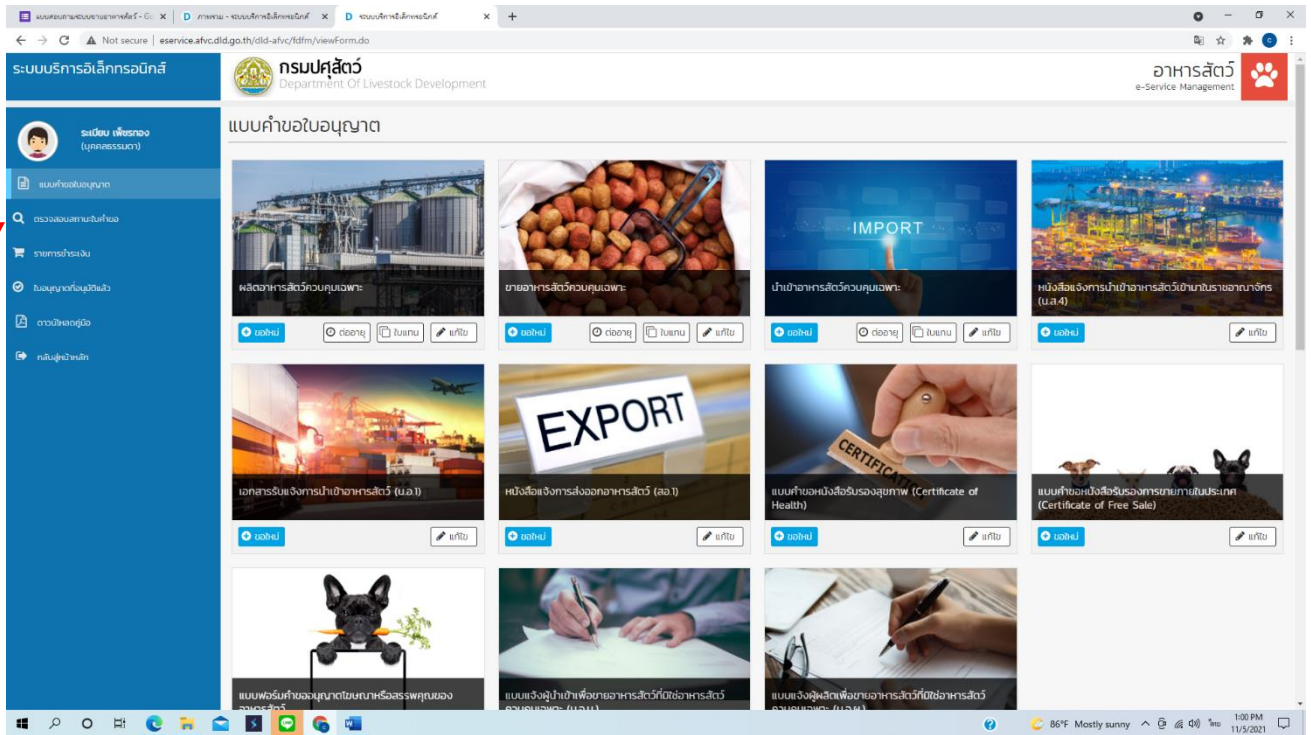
แบบสอบถามระบบบริการอาหารสัตว์ - Go ×
D ภาพรวม - ระบบบริการอิเล็กทรอนิกส์ ×
D ระบบบริการอิเล็กทรอนิกส์ ×
+

Not secure | eservice.afvc.dld.go.th/dld-afvc/fdfm/viewForm.do

ระบบบริการอิเล็กทรอนิกส์

กรมปศุสัตว์
Department Of Livestock Development

อาหารสัตว์
e-Service Management

ระเบียบ เพ็ชรทอง
(บุคคลธรรมดา)

แบบคำขอใบอนุญาต
ตรวจสอบสถานะใบคำขอ
รายการชำระเงิน
ใบอนุญาตที่อนุมัติแล้ว
ดาวน์โหลดคู่มือ
กลับสู่หน้าหลัก

แบบคำขอใบอนุญาต

ผลิตอาหารสัตว์ควบคุมเฉพาะ
ขอใหม่ ต่ออายุ ใบแทน แก้ไข

ขายอาหารสัตว์ควบคุมเฉพาะ
ขอใหม่ ต่ออายุ ใบแทน แก้ไข

IMPORT
นำเข้าอาหารสัตว์ควบคุมเฉพาะ
ขอใหม่ ต่ออายุ ใบแทน แก้ไข

หนังสือแจ้งการนำเข้าอาหารสัตว์เข้ามาในราชอาณาจักร (น.ส.4)
ขอใหม่ แก้ไข

เอกสารรับแจ้งการนำเข้าอาหารสัตว์ (น.อ.1)
ขอใหม่ แก้ไข

EXPORT
หนังสือแจ้งการส่งออกอาหารสัตว์ (สอ.1)
ขอใหม่ แก้ไข

CERTIFICATE
แบบคำขอหนังสือรับรองสุขภาพ (Certificate of Health)
ขอใหม่ แก้ไข

แบบคำขอหนังสือรับรองการขายภายในประเทศ (Certificate of Free Sale)
ขอใหม่ แก้ไข

แบบฟอร์มคำขออนุญาตโฆษณาหรือสรรพคุณของอาหารสัตว์

แบบแจ้งผู้นำเข้าเพื่อขายอาหารสัตว์ที่มิใช่อาหารสัตว์ควบคุมเฉพาะ (น.อ.ม.)

แบบแจ้งผู้ผลิตเพื่อขายอาหารสัตว์ที่มิใช่อาหารสัตว์ควบคุมเฉพาะ (น.อ.ม.)

86°F Mostly sunny 1:00 PM 11/5/2021